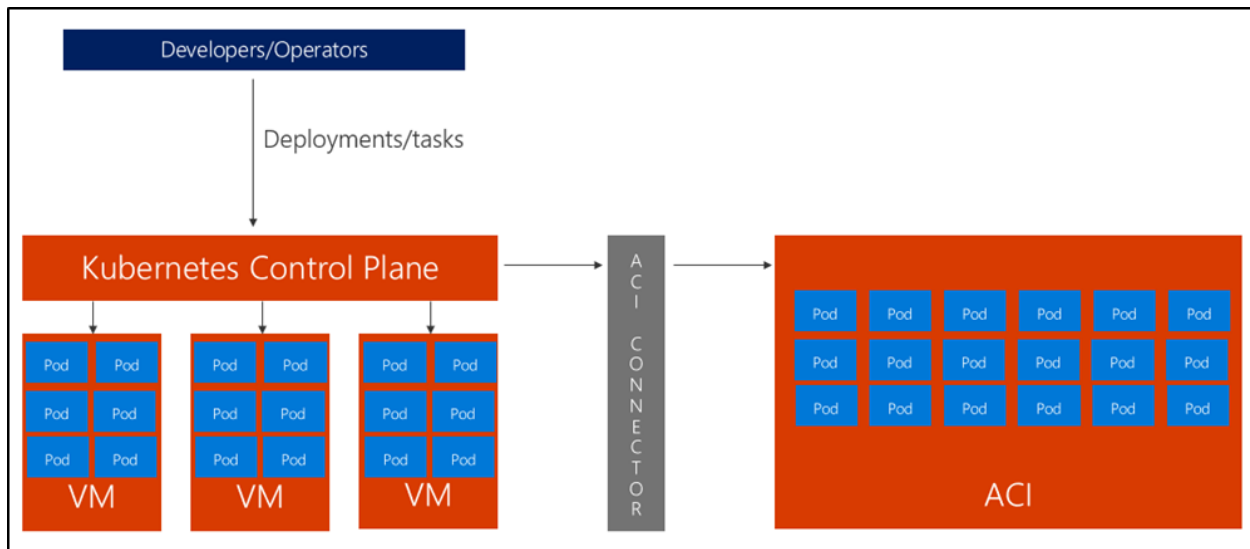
Developers/Operators

Deployments/tasks

Kubernetes Control Plane

Pod Pod
Pod Pod
Pod Pod
VM

Pod Pod
Pod Pod
Pod Pod
VM

Pod Pod
Pod Pod
Pod Pod
VM

ACI CONNECTOR

Pod Pod Pod Pod Pod Pod
Pod Pod Pod Pod Pod Pod
Pod Pod Pod Pod Pod Pod
ACI